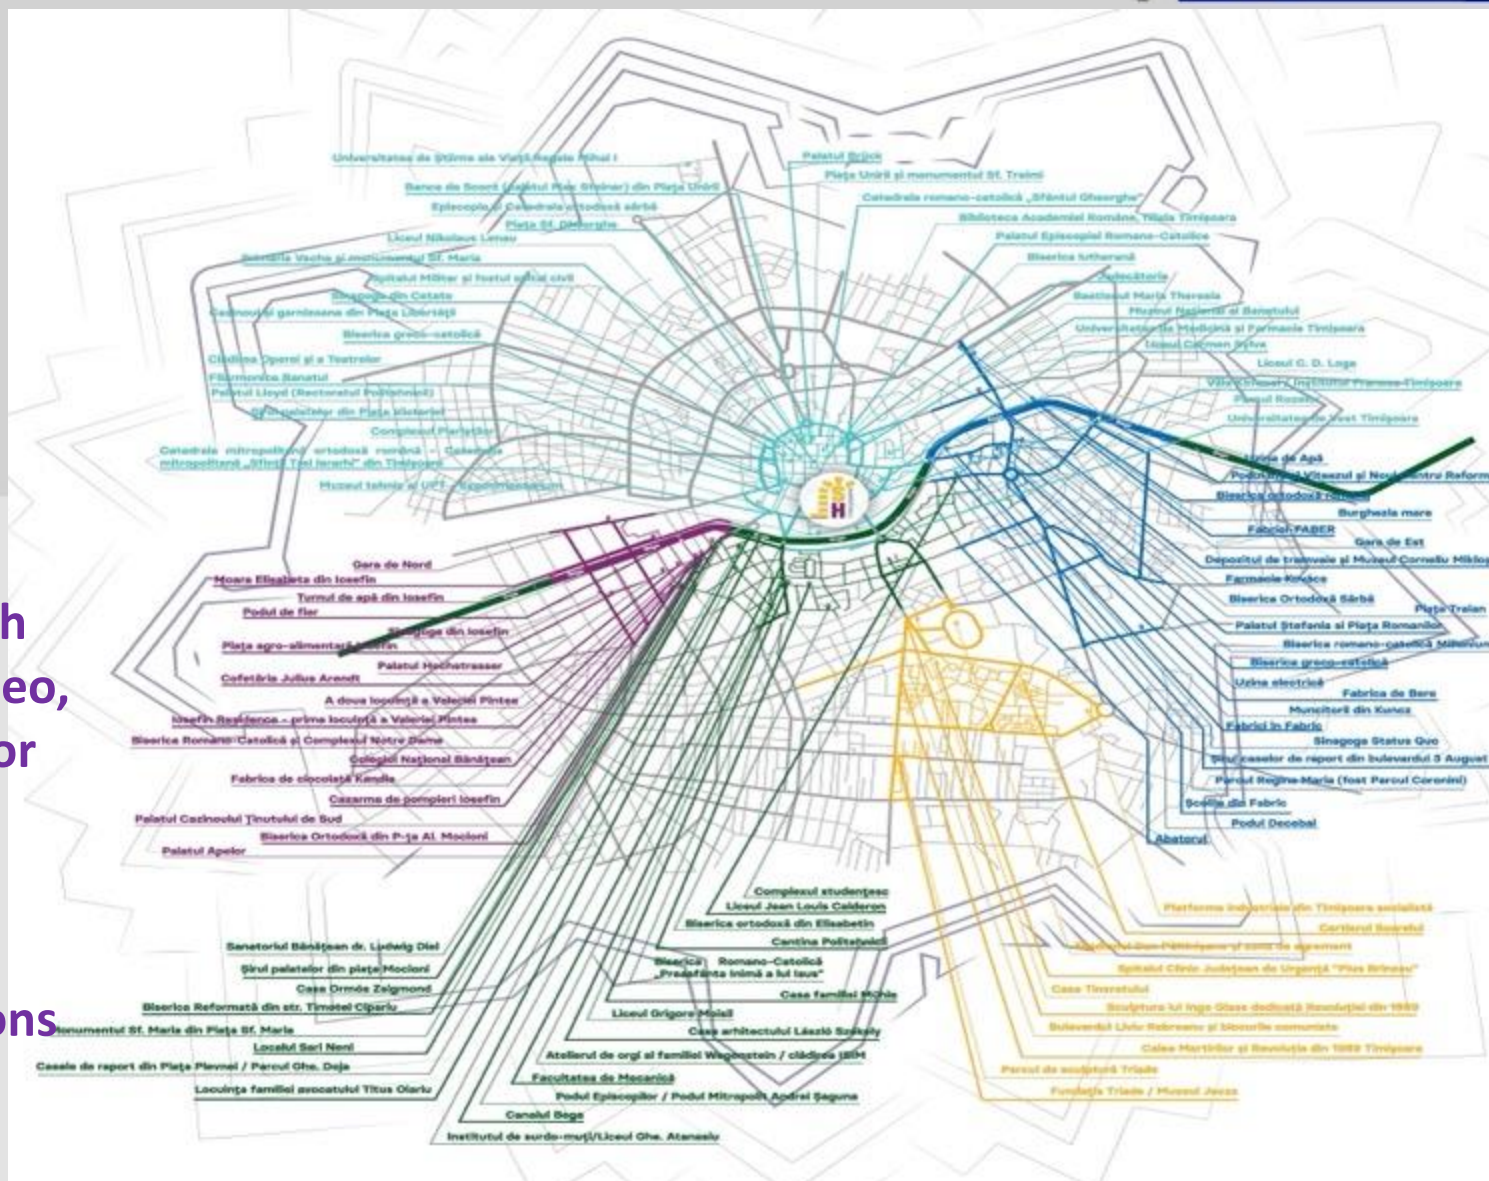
Universitatea de Științe ale Vieții Regele Mihai I
Banca de Scont (Palatul Piaţa Steiner) din Piaţa Unirii
Episcopia și Catedrala ortodoxă sârbă
Piața Sf. Gheorghe
Liceul Nikolaus Lenau
Farmacia Vacha și monumentul Sf. Maria
Spitalul Militar și fostul spital civil
Sinagoga din Cetate
Cazinoul garnizoanei din Piața Libertății
Biserica greco-catolică
Clădirea Operei și a Teatrelor
Filarmonica Banatul
Palatul Lloyd (Rectoratul Politehnicii)
Șirul palatelor din Piața Victoriei
Complexul Pieroni
Catedrala mitropolitană ortodoxă română - Catedrala mitropolitană „Sfinții Trei Ierarhi" din Timișoara
Muzeul tehnic al UPT - Experimentarium
Palatul Brück
Piața Unirii și monumentul Sf. Treimi
Catedrala romano-catolică „Sfântul Gheorghe"
Biblioteca Academiei Române, filiala Timișoara
Palatul Episcopiei Romano-Catolice
Biserica luterană
Judecătoria
Bastionul Maria Theresia
Muzeul Național al Banatului
Universitatea de Medicină și Farmacie Timișoara
Liceul Carmen Sylva
Liceul C. D. Loga
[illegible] Institutul Francez Timișoara
Parcul Rozelor
Universitatea de Vest Timișoara
Uzina de Apă
Podul Mihai Viteazul și Noul Centru Reformat
Biserica ortodoxă română
Burghezia mare
Fabrica FABER
Gara de Est
Depozitul de tramvaie și Muzeul Corneliu Miklos
Farmacia Kovács
Biserica Ortodoxă Sârbă
Piața Traian
Palatul Ștefania și Piața Romanilor
Biserica romano-catolică Millenium
Biserica greco-catolică
Uzina electrică
Fabrica de Bere
Muncitorii din Kuncz
Fabrici în Fabric
Sinagoga Status Quo
Șirul caselor de raport din bulevardul 3 August
Parcul Regina Maria (fost Parcul Coronini)
Școlile din Fabric
Podul Decebal
Abatorul
Gara de Nord
Moara Elisabeta din Iosefin
Turnul de apă din Iosefin
Podul de fier
Sinagoga din Iosefin
Piața agro-alimentară Iosefin
Palatul Hochstrasser
Cofetăria Julius Arendt
A doua locuință a Valeriei Pintea
Iosefin Residence - prima locuință a Valeriei Pintea
Biserica Romano-Catolică și Complexul Notre Dame
Colegiul Național Bănățean
Fabrica de ciocolată Kandia
Cazarma de pompieri Iosefin
Palatul Cazinoului Ținutului de Sud
Biserica Ortodoxă din P-ța Al. Mocioni
Palatul Apelor
Complexul studențesc
Liceul Jean Louis Calderon
Biserica ortodoxă din Elisabetin
Cantina Politehnicii
Sanatoriul Bănățean dr. Ludwig Diel
Șirul palatelor din piața Mocioni
Casa Ormós Zsigmond
Biserica Reformată din str. Timotei Cipariu
Monumentul St. Maria din Piața Sf. Maria
Localul Sari Neni
Casele de raport din Piața Plevnei / Parcul Ghe. Doja
Locuința familiei avocatului Titus Olariu
Biserica Romano-Catolică „Preasfânta Inimă a lui Iisus"
Casa familiei Mihle
Liceul Grigore Moisil
Casa arhitectului László Székely
Atelierul de orgi al familiei Wegenstein / clădirea ISIM
Facultatea de Mecanică
Podul Episcopilor / Podul Mitropolit Andrei Șaguna
Canalul Bega
Institutul de surdo-muți/Liceul Ghe. Atanasiu
Platforma industrială din Timișoara socialistă
Cartierul Soarelui
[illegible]
Spitalul Clinic Județean de Urgență "Pius Brînzeu"
Casa Tineretului
Sculptura lui Ingo Glass dedicată Revoluției din 1989
Bulevardul Liviu Rebreanu și blocurile comuniste
Calea Martirilor și Revoluția din 1989 Timișoara
Parcul de sculptură Triade
Fundația Triade / Muzeul Jecza
h
eo,
or
ons